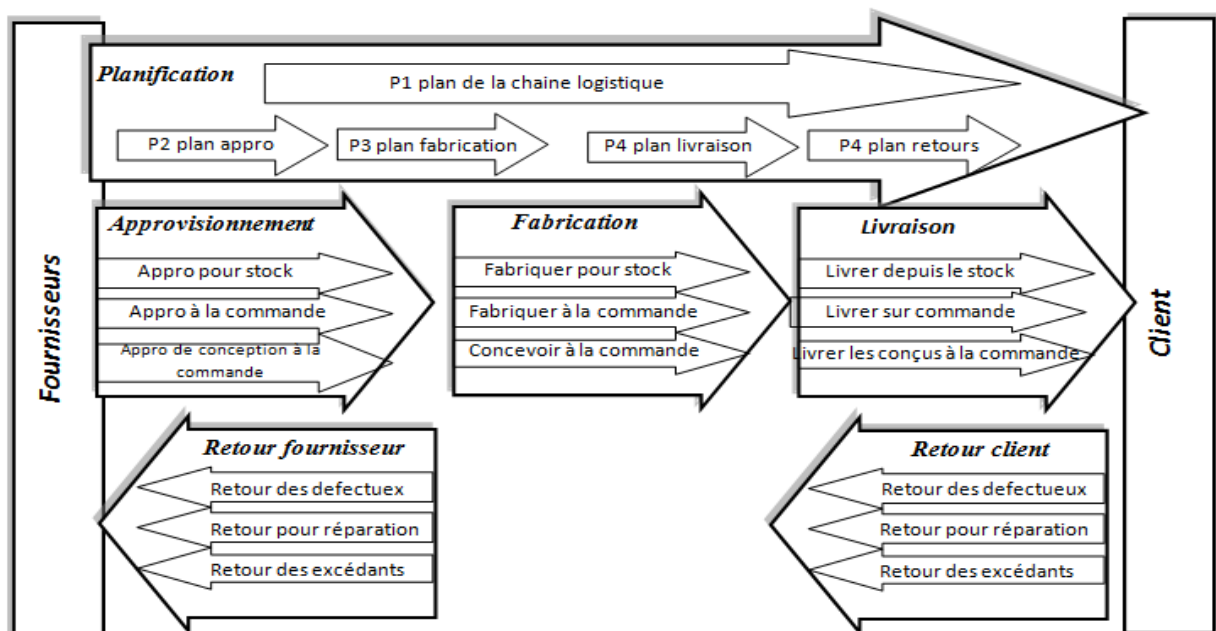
Planification

P1 plan de la chaine logistique

P2 plan appro

P3 plan fabrication

P4 plan livraison

P4 plan retours

Fournisseurs

Approvisionnement

Appro pour stock

Appro à la commande

Appro de conception à la commande

Fabrication

Fabriquer pour stock

Fabriquer à la commande

Concevoir à la commande

Livraison

Livrer depuis le stock

Livrer sur commande

Livrer les conçus à la commande

Client

Retour fournisseur

Retour des defectuex

Retour pour réparation

Retour des excédants

Retour client

Retour des defectueux

Retour pour réparation

Retour des excédants